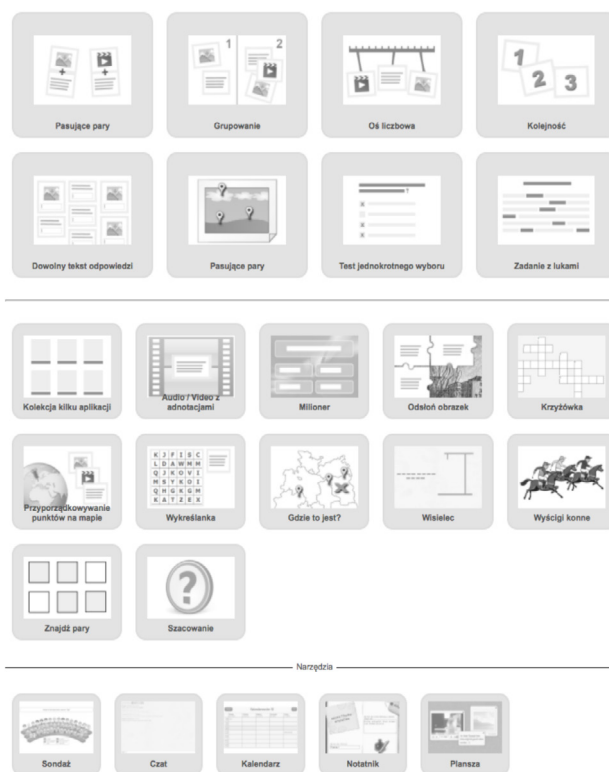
Pasujące pary

1 2

Grupowanie

Oś liczbowa

1 2 3

Kolejność

Dowolny tekst odpowiedzi

Pasujące pary

Test jednokrotnego wyboru

Zadanie z lukami

Kolekcja kilku aplikacji

Audio / Video z adnotacjami

Milioner

Odsłoń obrazek

Krzyżówka

Przyporządkowywanie punktów na mapie

K J F I S C
L D A W M M
Q J K O V I
M B Y K O I
Q H G K G M
K A T Z E K

Wykreślanka

Gdzie to jest?

Wisielec

Wyścigi konne

Znajdź pary

Szacowanie

Narzędzia

Sondaż

Czat

Kalendarz

Notatnik

Plansza